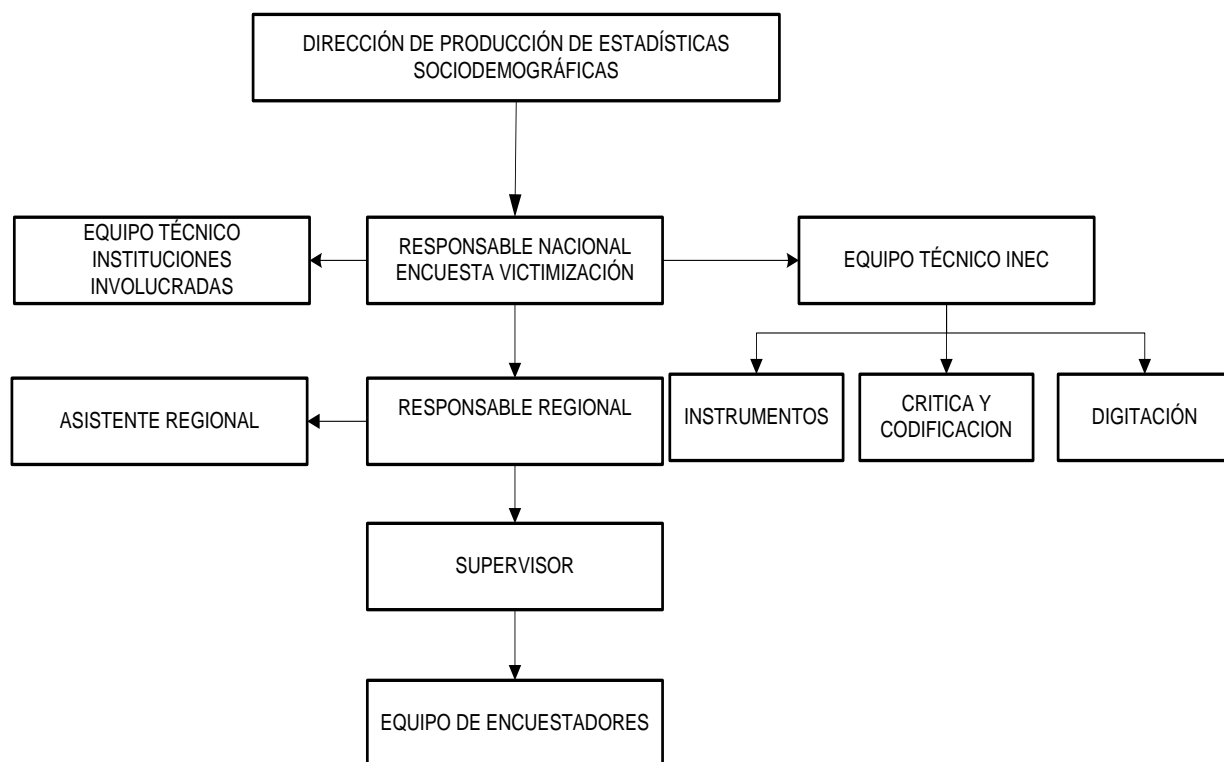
DIRECCIÓN DE PRODUCCIÓN DE ESTADÍSTICAS SOCIODEMOGRÁFICAS

EQUIPO TÉCNICO INSTITUCIONES INVOLUCRADAS

RESPONSABLE NACIONAL ENCUESTA VICTIMIZACIÓN

EQUIPO TÉCNICO INEC

INSTRUMENTOS

CRITICA Y CODIFICACION

DIGITACIÓN

ASISTENTE REGIONAL

RESPONSABLE REGIONAL

SUPERVISOR

EQUIPO DE ENCUESTADORES